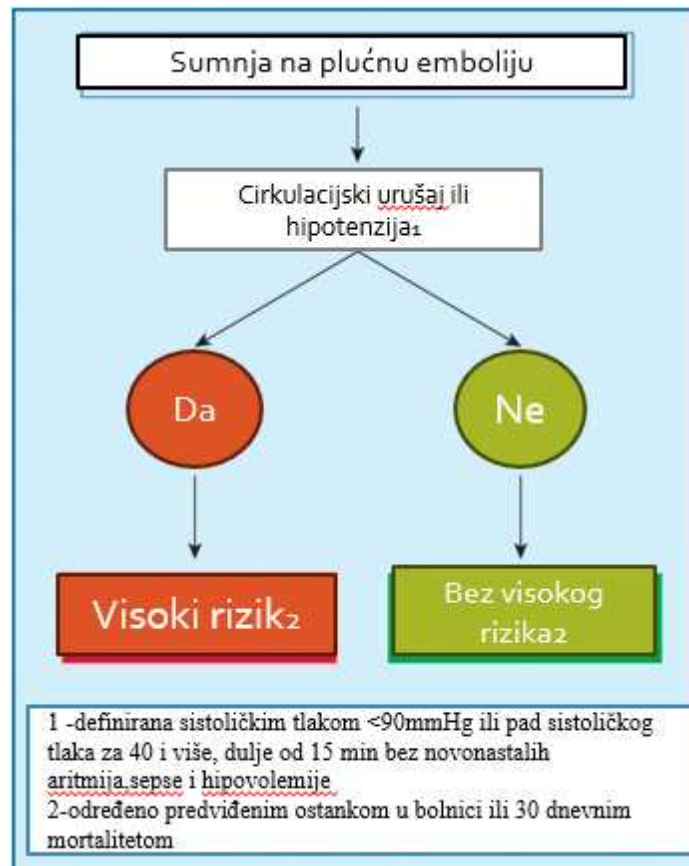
Sumnja na plućnu emboliju

Cirkulacijski urušaj ili hipotenzija₁

Da

Ne

Visoki rizik₂

Bez visokog rizika₂

1 -definirana sistoličkim tlakom <90mmHg ili pad sistoličkog tlaka za 40 i više, dulje od 15 min bez novonastalih aritmija,sepse i hipovolemije
2-određeno predviđenim ostankom u bolnici ili 30 dnevnim mortalitetom